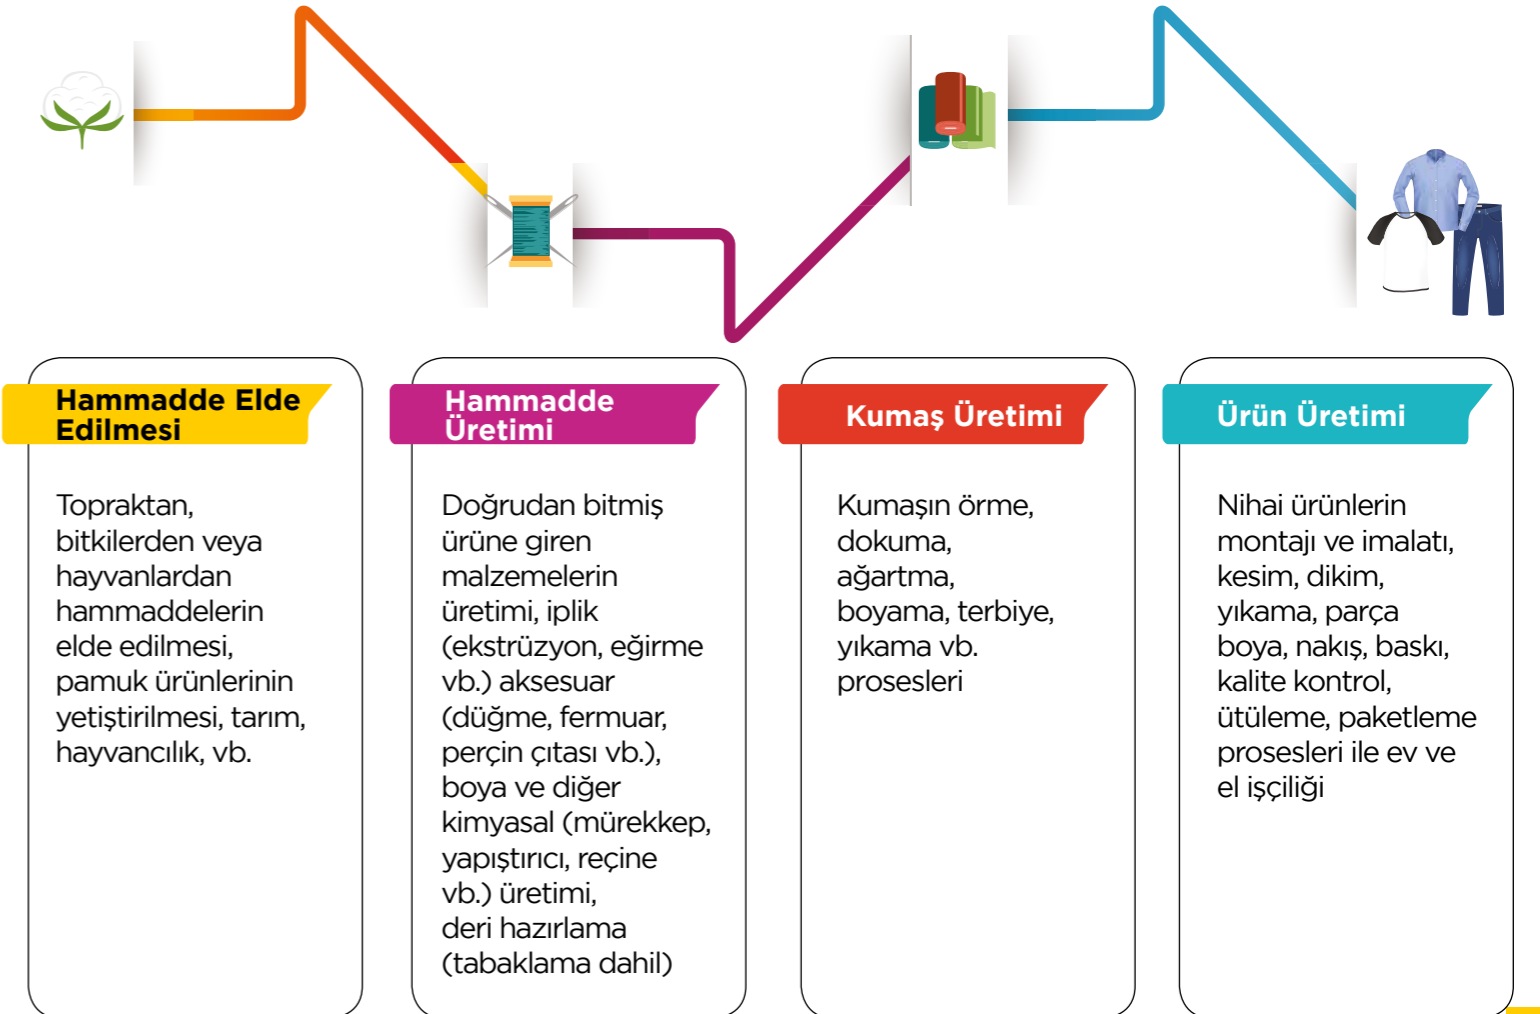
Hammadde Elde Edilmesi

Topraktan, bitkilerden veya hayvanlardan hammaddelerin elde edilmesi, pamuk ürünlerinin yetiştirilmesi, tarım, hayvancılık, vb.

Hammadde Üretimi

Doğrudan bitmiş ürüne giren malzemelerin üretimi, iplik (ekstrüzyon, eğirme vb.) aksesuar (düğme, fermuar, perçin çıtası vb.), boya ve diğer kimyasal (mürekkep, yapıştırıcı, reçine vb.) üretimi, deri hazırlama (tabaklama dahil)

Kumaş Üretimi

Kumaşın örme, dokuma, ağartma, boyama, terbiye, yıkama vb. prosesleri

Ürün Üretimi

Nihai ürünlerin montajı ve imalatı, kesim, dikim, yıkama, parça boya, nakış, baskı, kalite kontrol, ütüleme, paketleme prosesleri ile ev ve el işçiliği